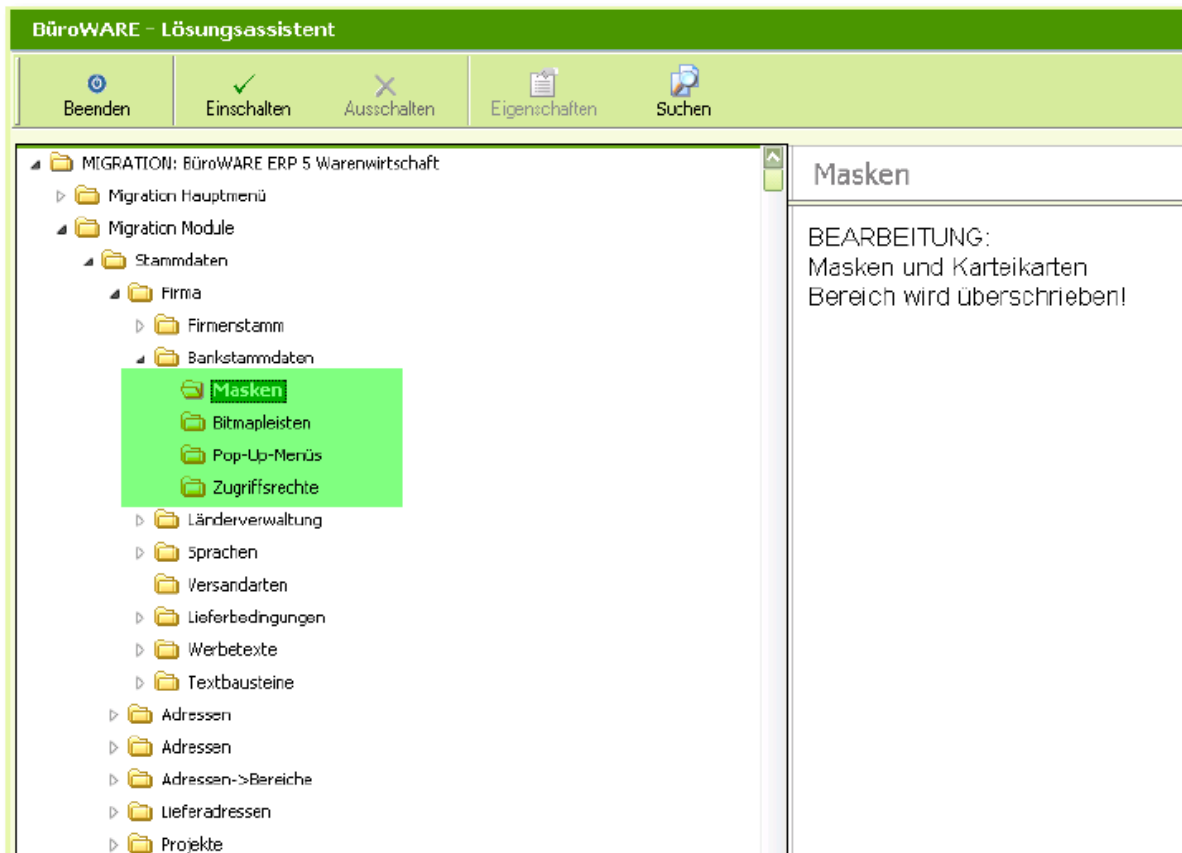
BüroWARE - Lösungsassistent

Beenden
Einschalten
Ausschalten
Eigenschaften
Suchen

MIGRATION: BüroWARE ERP 5 Warenwirtschaft
Migration Hauptmenü
Migration Module
Stammdaten
Firma
Firmenstamm
Bankstammdaten
Masken
Bitmapleisten
Pop-Up-Menüs
Zugriffsrechte
Länderverwaltung
Sprachen
Versandarten
Lieferbedingungen
Werbetexte
Textbausteine
Adressen
Adressen
Adressen->Bereiche
Lieferadressen
Projekte

Masken

BEARBEITUNG:
Masken und Karteikarten
Bereich wird überschrieben!